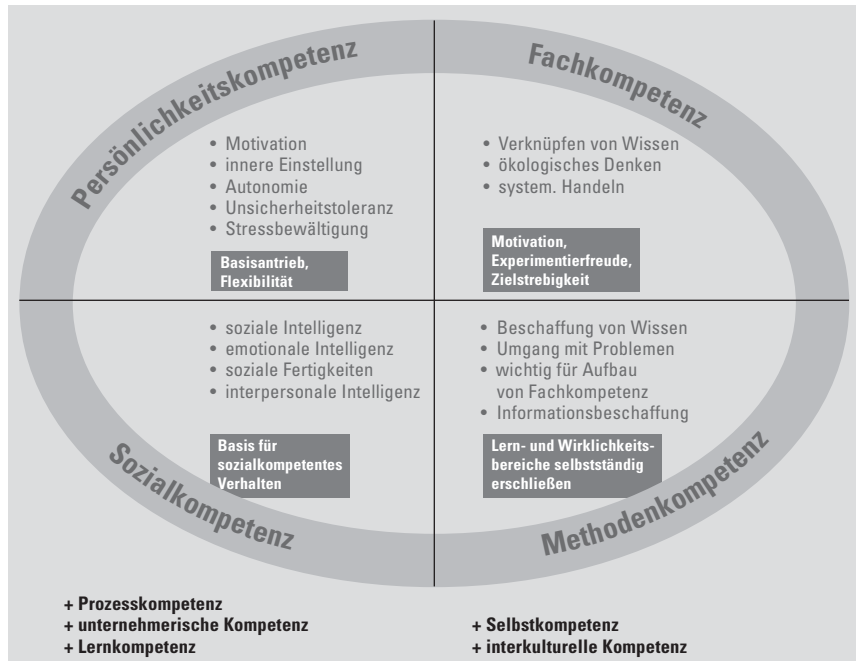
Persönlichkeitskompetenz

- Motivation
- innere Einstellung
- Autonomie
- Unsicherheitstoleranz
- Stressbewältigung

Basisantrieb, Flexibilität

Fachkompetenz

- Verknüpfen von Wissen
- ökologisches Denken
- system. Handeln

Motivation, Experimentierfreude, Zielstrebigkeit

- soziale Intelligenz
- emotionale Intelligenz
- soziale Fertigkeiten
- interpersonale Intelligenz

Basis für sozialkompetentes Verhalten

Sozialkompetenz

- Beschaffung von Wissen
- Umgang mit Problemen
- wichtig für Aufbau von Fachkompetenz
- Informationsbeschaffung

Lern- und Wirklichkeitsbereiche selbstständig erschließen

Methodenkompetenz

+ Prozesskompetenz
+ unternehmerische Kompetenz
+ Lernkompetenz

+ Selbstkompetenz
+ interkulturelle Kompetenz